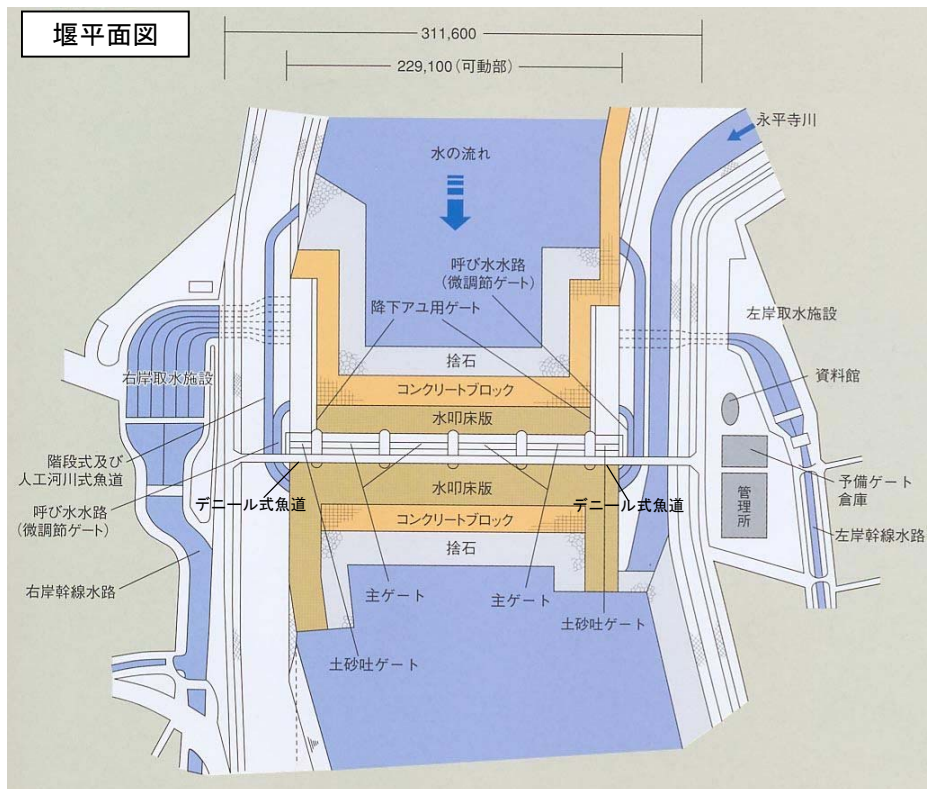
堰平面図

311,600

229,100（可動部）

永平寺川

水の流れ

呼び水水路
（微調節ゲート）

降下アユ用ゲート

左岸取水施設

捨石

右岸取水施設

コンクリートブロック

資料館

水叩床版

階段式及び
人工河川式魚道

予備ゲート
倉庫

呼び水水路
（微調節ゲート）

水叩床版

デニール式魚道

デニール式魚道

管理所

コンクリートブロック

左岸幹線水路

捨石

右岸幹線水路

主ゲート

主ゲート

土砂吐ゲート

土砂吐ゲート